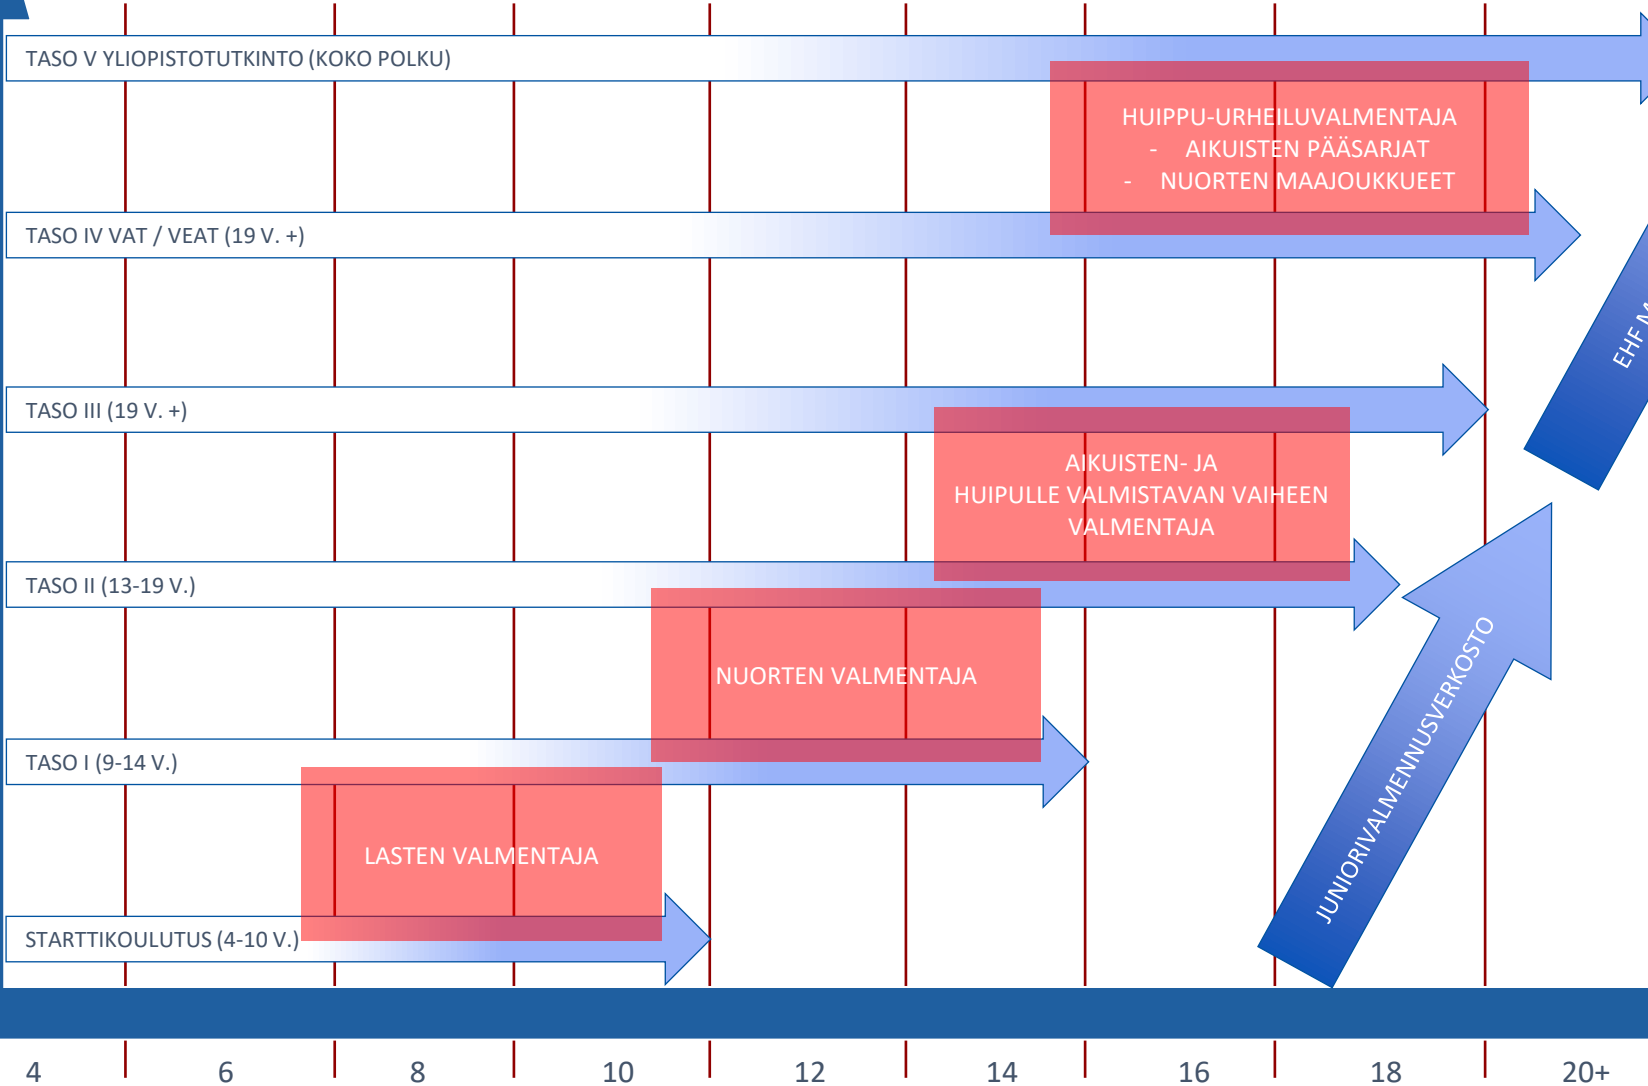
TASO V YLIOPISTOTUTKINTO (KOKO POLKU)

HUIPPU-URHEILUVALMENTAJA
- AIKUISTEN PÄÄSARJAT
- NUORTEN MAAJOUKKUEET

TASO IV VAT / VEAT (19 V. +)

EHF M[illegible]

TASO III (19 V. +)

AIKUISTEN- JA HUIPULLE VALMISTAVAN VAIHEEN VALMENTAJA

TASO II (13-19 V.)

NUORTEN VALMENTAJA

JUNIORIVALMENNUSVERKOSTO

TASO I (9-14 V.)

LASTEN VALMENTAJA

STARTTIKOULUTUS (4-10 V.)

4 6 8 10 12 14 16 18 20+